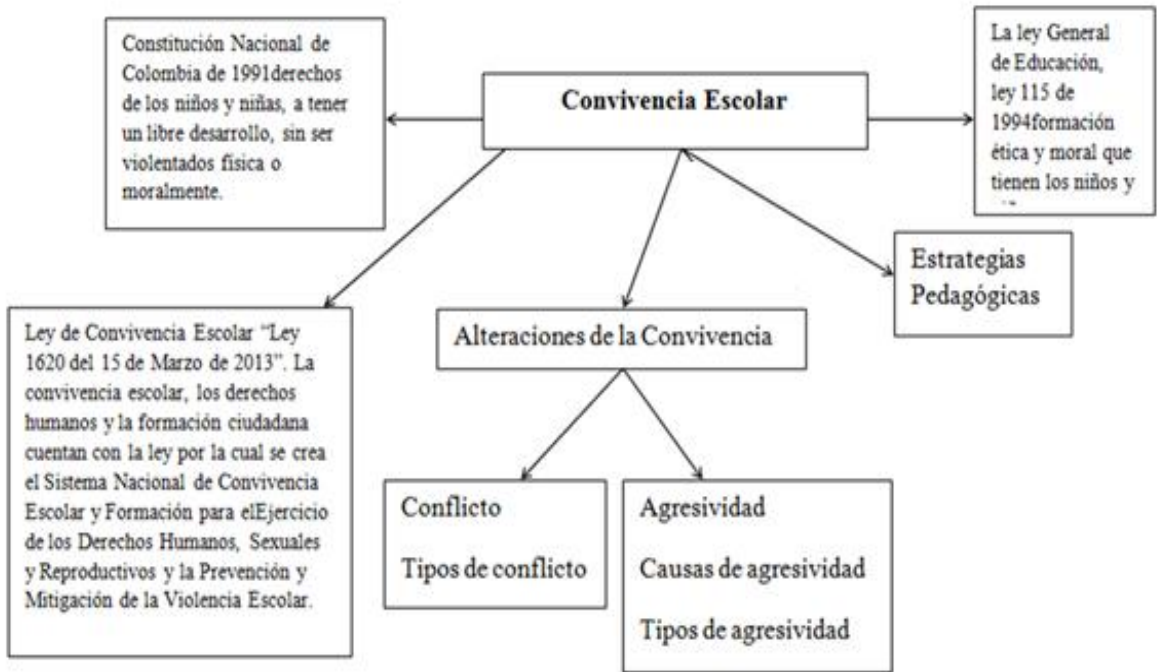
Convivencia Escolar

Constitución Nacional de Colombia de 1991derechos de los niños y niñas, a tener un libre desarrollo, sin ser violentados física o moralmente.

La ley General de Educación, ley 115 de 1994formación ética y moral que tienen los niños y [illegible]

Estrategias Pedagógicas

Ley de Convivencia Escolar "Ley 1620 del 15 de Marzo de 2013". La convivencia escolar, los derechos humanos y la formación ciudadana cuentan con la ley por la cual se crea el Sistema Nacional de Convivencia Escolar y Formación para elEjercicio de los Derechos Humanos, Sexuales y Reproductivos y la Prevención y Mitigación de la Violencia Escolar.

Alteraciones de la Convivencia

Conflicto

Tipos de conflicto

Agresividad

Causas de agresividad

Tipos de agresividad